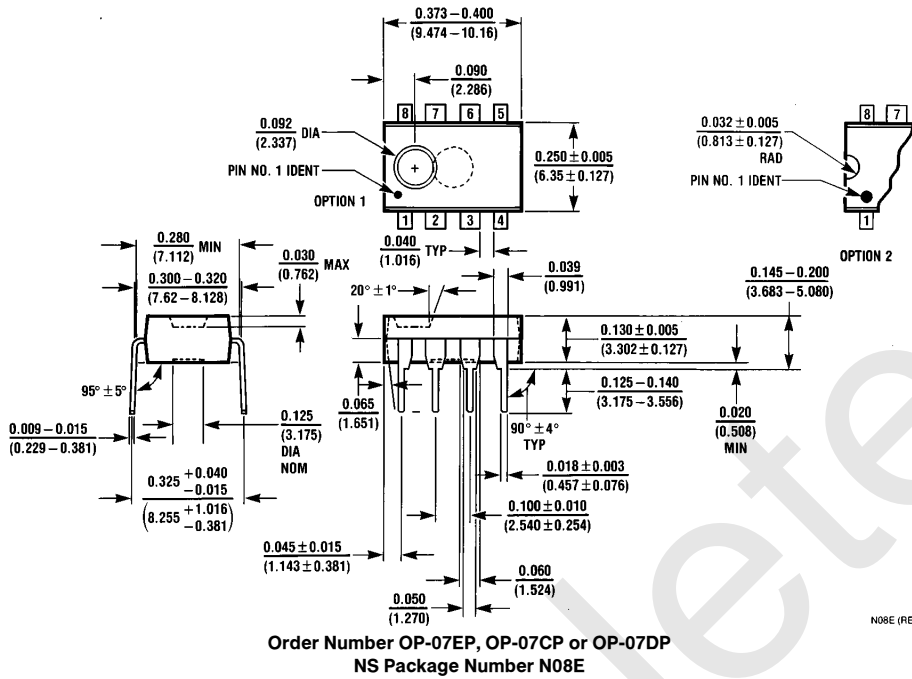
$\frac{0.373-0.400}{(9.474-10.16)}$

$\frac{0.090}{(2.286)}$

8 7 6 5

$\frac{0.092}{(2.337)}$ DIA

PIN NO. 1 IDENT

OPTION 1

$\frac{0.250 \pm 0.005}{(6.35 \pm 0.127)}$

1 2 3 4

$\frac{0.032 \pm 0.005}{(0.813 \pm 0.127)}$ RAD

PIN NO. 1 IDENT

8 7

1

OPTION 2

$\frac{0.280}{(7.112)}$ MIN

$\frac{0.030}{(0.762)}$ MAX

$\frac{0.300-0.320}{(7.62-8.128)}$

$\frac{0.040}{(1.016)}$ TYP

$\frac{0.039}{(0.991)}$

$\frac{0.145-0.200}{(3.683-5.080)}$

20° ± 1°

$\frac{0.130 \pm 0.005}{(3.302 \pm 0.127)}$

95° ± 5°

$\frac{0.065}{(1.651)}$

$\frac{0.125-0.140}{(3.175-3.556)}$

$\frac{0.020}{(0.508)}$ MIN

$\frac{0.009-0.015}{(0.229-0.381)}$

$\frac{0.125}{(3.175)}$ DIA NOM

90° ± 4° TYP

$0.325 \begin{matrix} +0.040 \\ -0.015 \end{matrix}$

$\left(8.255 \begin{matrix} +1.016 \\ -0.381 \end{matrix}\right)$

$\frac{0.018 \pm 0.003}{(0.457 \pm 0.076)}$

$\frac{0.100 \pm 0.010}{(2.540 \pm 0.254)}$

$\frac{0.045 \pm 0.015}{(1.143 \pm 0.381)}$

$\frac{0.060}{(1.524)}$

$\frac{0.050}{(1.270)}$

N08E (RE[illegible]

Order Number OP-07EP, OP-07CP or OP-07DP
NS Package Number N08E